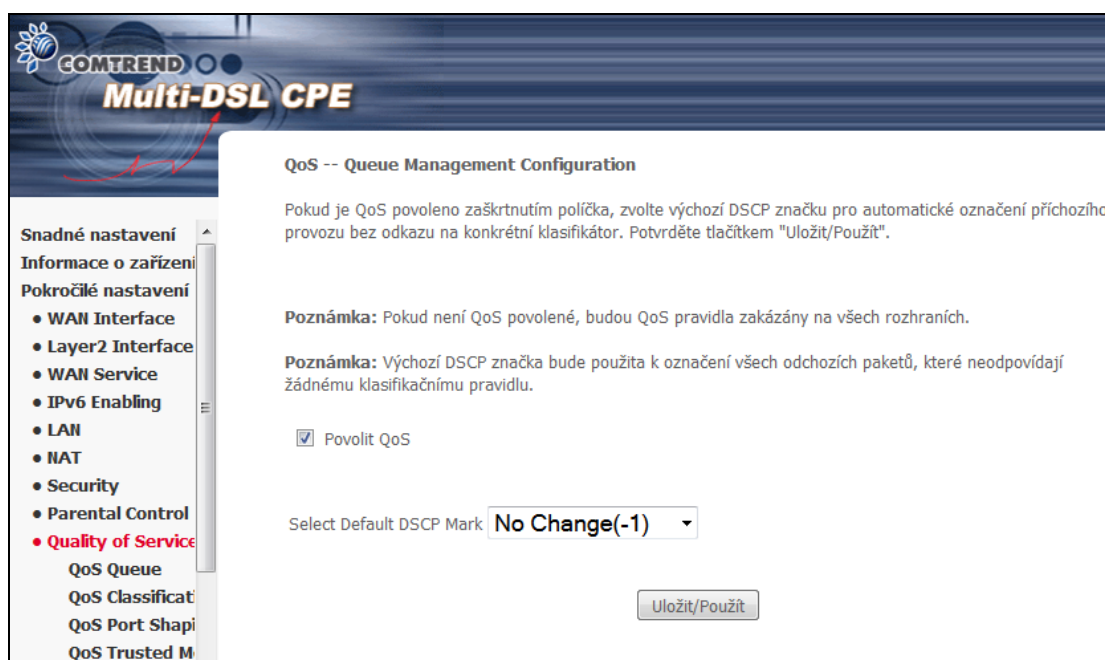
COMTREND
Multi-DSL CPE

Snadné nastavení
Informace o zařízeni
Pokročilé nastavení
• WAN Interface
• Layer2 Interface
• WAN Service
• IPv6 Enabling
• LAN
• NAT
• Security
• Parental Control
• Quality of Service
QoS Queue
QoS Classificat
QoS Port Shapi
QoS Trusted M

QoS -- Queue Management Configuration

Pokud je QoS povoleno zaškrtnutím políčka, zvolte výchozí DSCP značku pro automatické označení příchozího provozu bez odkazu na konkrétní klasifikátor. Potvrděte tlačítkem "Uložit/Použít".

Poznámka: Pokud není QoS povolené, budou QoS pravidla zakázány na všech rozhraních.

Poznámka: Výchozí DSCP značka bude použita k označení všech odchozích paketů, které neodpovídají žádnému klasifikačnímu pravidlu.

Povolit QoS

Select Default DSCP Mark No Change(-1)

Uložit/Použít